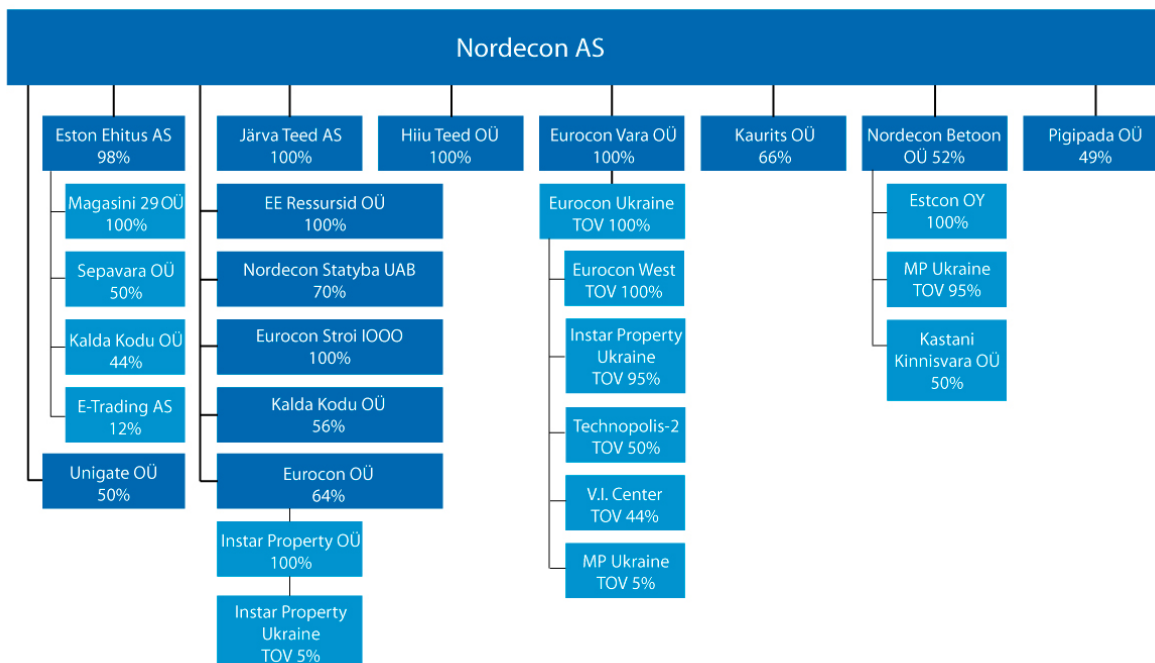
Nordecon AS

Eston Ehitus AS
98%

Magasini 29 OÜ
100%

Sepavara OÜ
50%

Kalda Kodu OÜ
44%

E-Trading AS
12%

Unigate OÜ
50%

Järva Teed AS
100%

EE Ressursid OÜ
100%

Nordecon Statyba UAB
70%

Eurocon Stroi IOOO
100%

Kalda Kodu OÜ
56%

Eurocon OÜ
64%

Instar Property OÜ
100%

Instar Property
Ukraine
TOV 5%

Hiiu Teed OÜ
100%

Eurocon Vara OÜ
100%

Eurocon Ukraine
TOV 100%

Eurocon West
TOV 100%

Instar Property
Ukraine
TOV 95%

Technopolis-2
TOV 50%

V.I. Center
TOV 44%

MP Ukraine
TOV 5%

Kaurits OÜ
66%

Nordecon Betoon
OÜ 52%

Estcon OY
100%

MP Ukraine
TOV 95%

Kastani
Kinnisvara OÜ
50%

Pigipada OÜ
49%